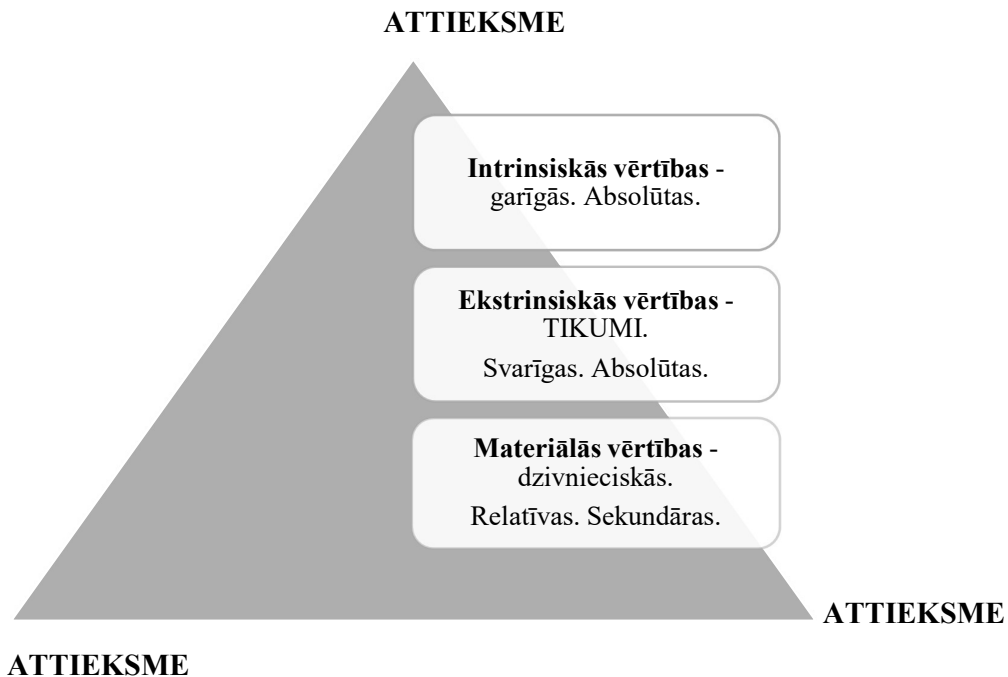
ATTIEKSME

**Intrinsiskās vērtības** - garīgās. Absolūtas.

**Ekstrinsiskās vērtības** - TIKUMI.

Svarīgas. Absolūtas.

**Materiālās vērtības** - dzivnieciskās.

Relatīvas. Sekundāras.

ATTIEKSME

ATTIEKSME